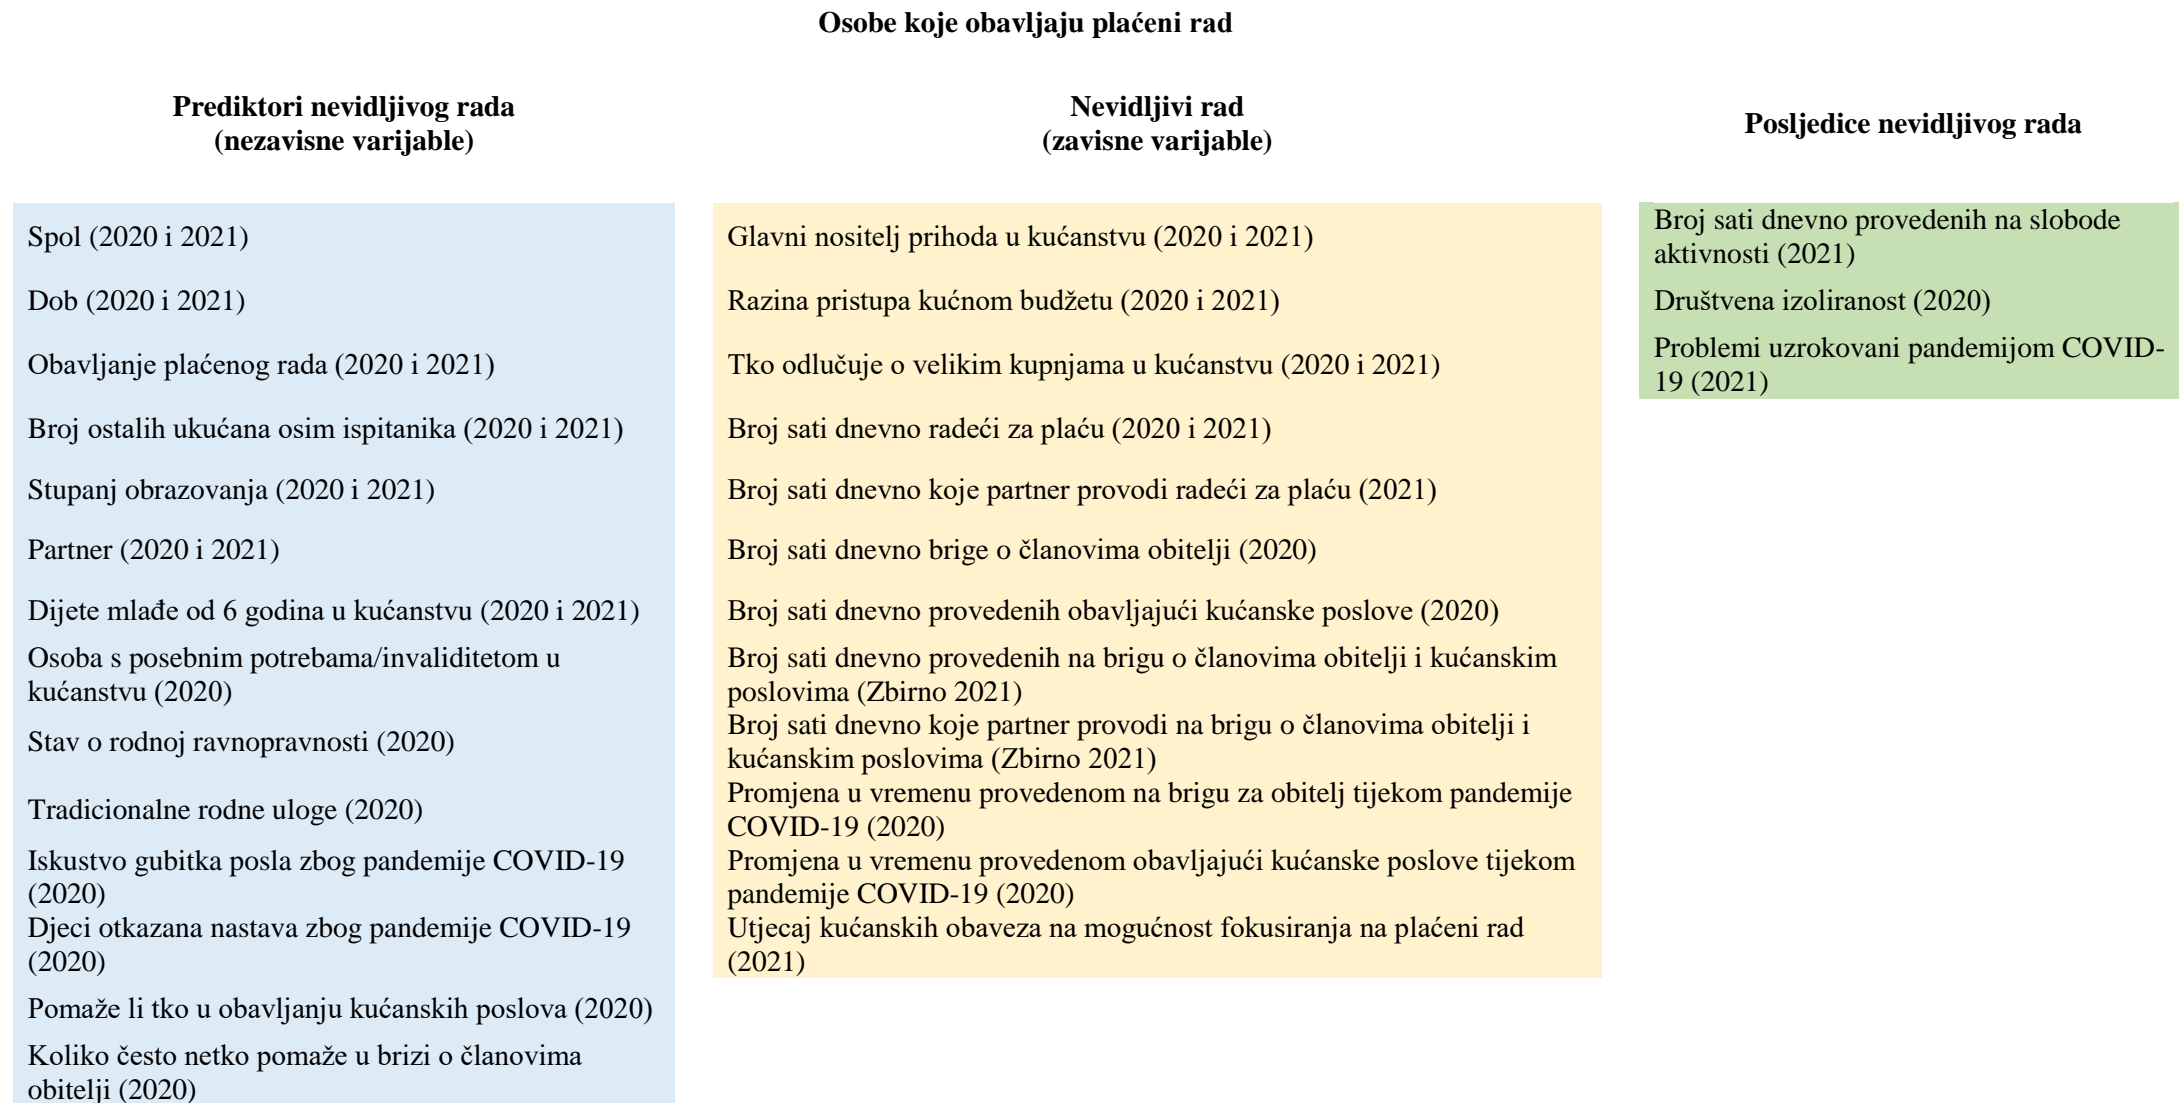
Osobe koje obavljaju plaćeni rad

Prediktori nevidljivog rada (nezavisne varijable)

Spol (2020 i 2021)

Dob (2020 i 2021)

Obavljanje plaćenog rada (2020 i 2021)

Broj ostalih ukućana osim ispitanika (2020 i 2021)

Stupanj obrazovanja (2020 i 2021)

Partner (2020 i 2021)

Dijete mlađe od 6 godina u kućanstvu (2020 i 2021)

Osoba s posebnim potrebama/invaliditetom u kućanstvu (2020)

Stav o rodnoj ravnopravnosti (2020)

Tradicionalne rodne uloge (2020)

Iskustvo gubitka posla zbog pandemije COVID-19 (2020)

Djeci otkazana nastava zbog pandemije COVID-19 (2020)

Pomaže li tko u obavljanju kućanskih poslova (2020)

Koliko često netko pomaže u brizi o članovima obitelji (2020)

Nevidljivi rad (zavisne varijable)

Glavni nositelj prihoda u kućanstvu (2020 i 2021)

Razina pristupa kućnom budžetu (2020 i 2021)

Tko odlučuje o velikim kupnjama u kućanstvu (2020 i 2021)

Broj sati dnevno radeći za plaću (2020 i 2021)

Broj sati dnevno koje partner provodi radeći za plaću (2021)

Broj sati dnevno brige o članovima obitelji (2020)

Broj sati dnevno provedenih obavljajući kućanske poslove (2020)

Broj sati dnevno provedenih na brigu o članovima obitelji i kućanskim poslovima (Zbirno 2021)

Broj sati dnevno koje partner provodi na brigu o članovima obitelji i kućanskim poslovima (Zbirno 2021)

Promjena u vremenu provedenom na brigu za obitelj tijekom pandemije COVID-19 (2020)

Promjena u vremenu provedenom obavljajući kućanske poslove tijekom pandemije COVID-19 (2020)

Utjecaj kućanskih obaveza na mogućnost fokusiranja na plaćeni rad (2021)

Posljedice nevidljivog rada

Broj sati dnevno provedenih na slobode aktivnosti (2021)

Društvena izoliranost (2020)

Problemi uzrokovani pandemijom COVID-19 (2021)